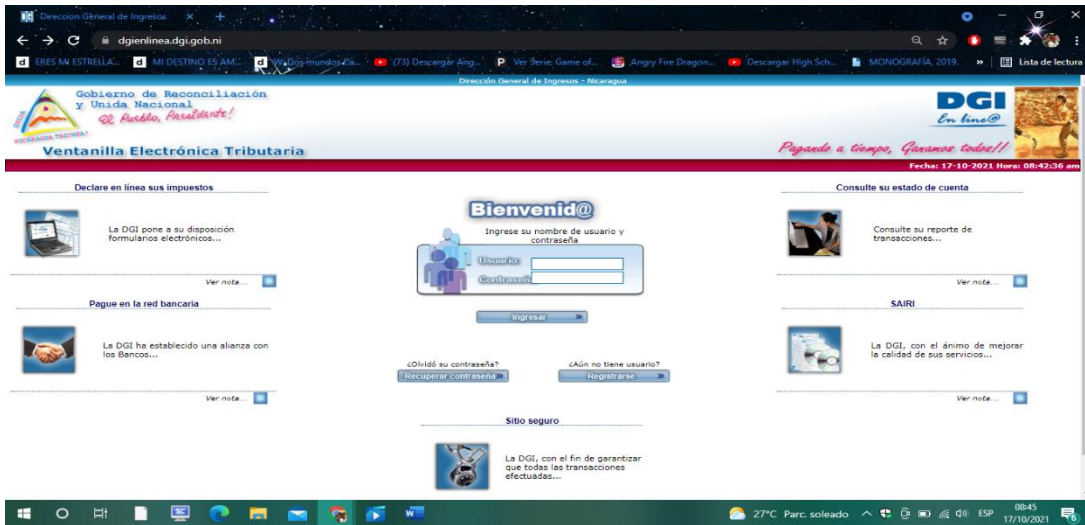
Direccion General de Ingresos

dgienlinea.dgi.gob.ni

ERES MI ESTRELLA... MI DESTINO ES AM... W Dos mundos (Ta... (73) Descargar Ang... Ver Serie: Game of... Angry Fire Dragon... Descargar High Sch... MONOGRAFÍA, 2019. » Lista de lectura

Dirección General de Ingresos - Nicaragua

Gobierno de Reconciliación y Unida Nacional
El Pueblo, Presidente!

Ventanilla Electrónica Tributaria

DGI
En líne@

Pagando a tiempo, Ganamos todos!!

Fecha: 17-10-2021 Hora: 08:42:36 am

Declare en línea sus impuestos

La DGI pone a su disposición formularios electrónicos...

Ver nota...

Pague en la red bancaria

La DGI ha establecido una alianza con los Bancos...

Ver nota...

Bienvenid@

Ingrese su nombre de usuario y contraseña

Usuario:
Contraseña:

Ingresar »

¿Olvidó su contraseña?
Recuperar contraseña »

¿Aún no tiene usuario?
Registrarse »

Sitio seguro

La DGI, con el fin de garantizar que todas las transacciones efectuadas...

Consulte su estado de cuenta

Consulte su reporte de transacciones...

Ver nota...

SAIRI

La DGI, con el ánimo de mejorar la calidad de sus servicios...

Ver nota...

27°C Parc. soleado ESP 08:45 17/10/2021